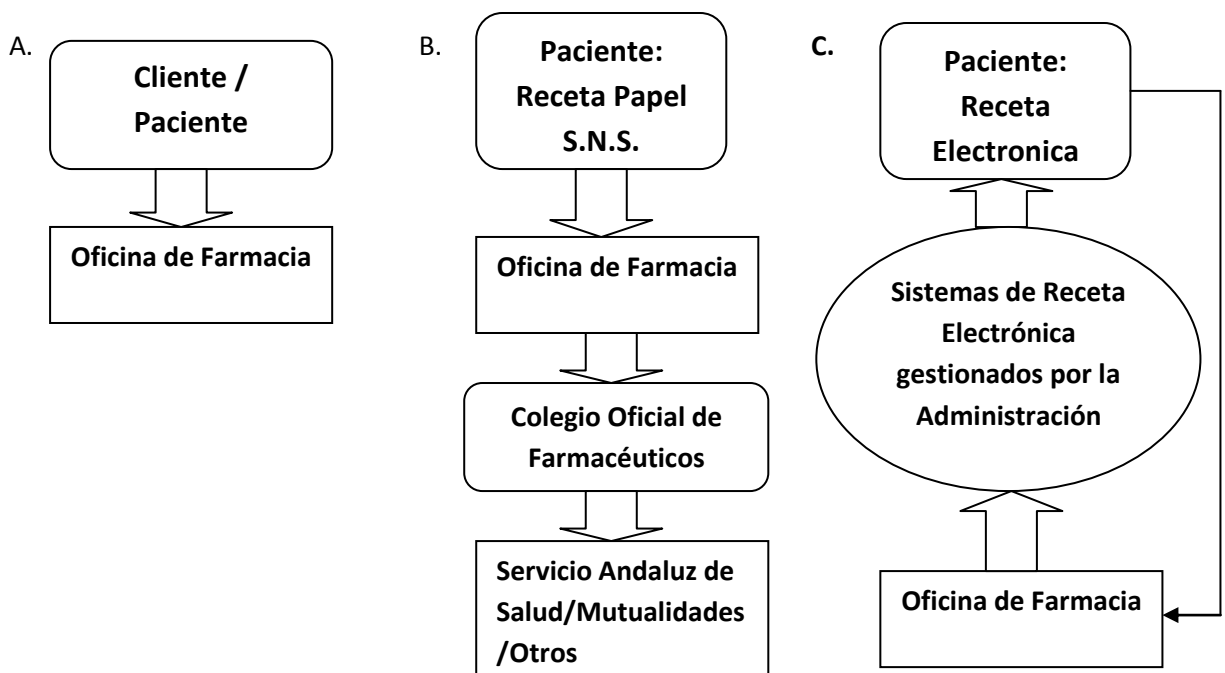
A.

Cliente / Paciente

Oficina de Farmacia

B.

Paciente: Receta Papel S.N.S.

Oficina de Farmacia

Colegio Oficial de Farmacéuticos

Servicio Andaluz de Salud/Mutualidades /Otros

C.

Paciente: Receta Electronica

Sistemas de Receta Electrónica gestionados por la Administración

Oficina de Farmacia